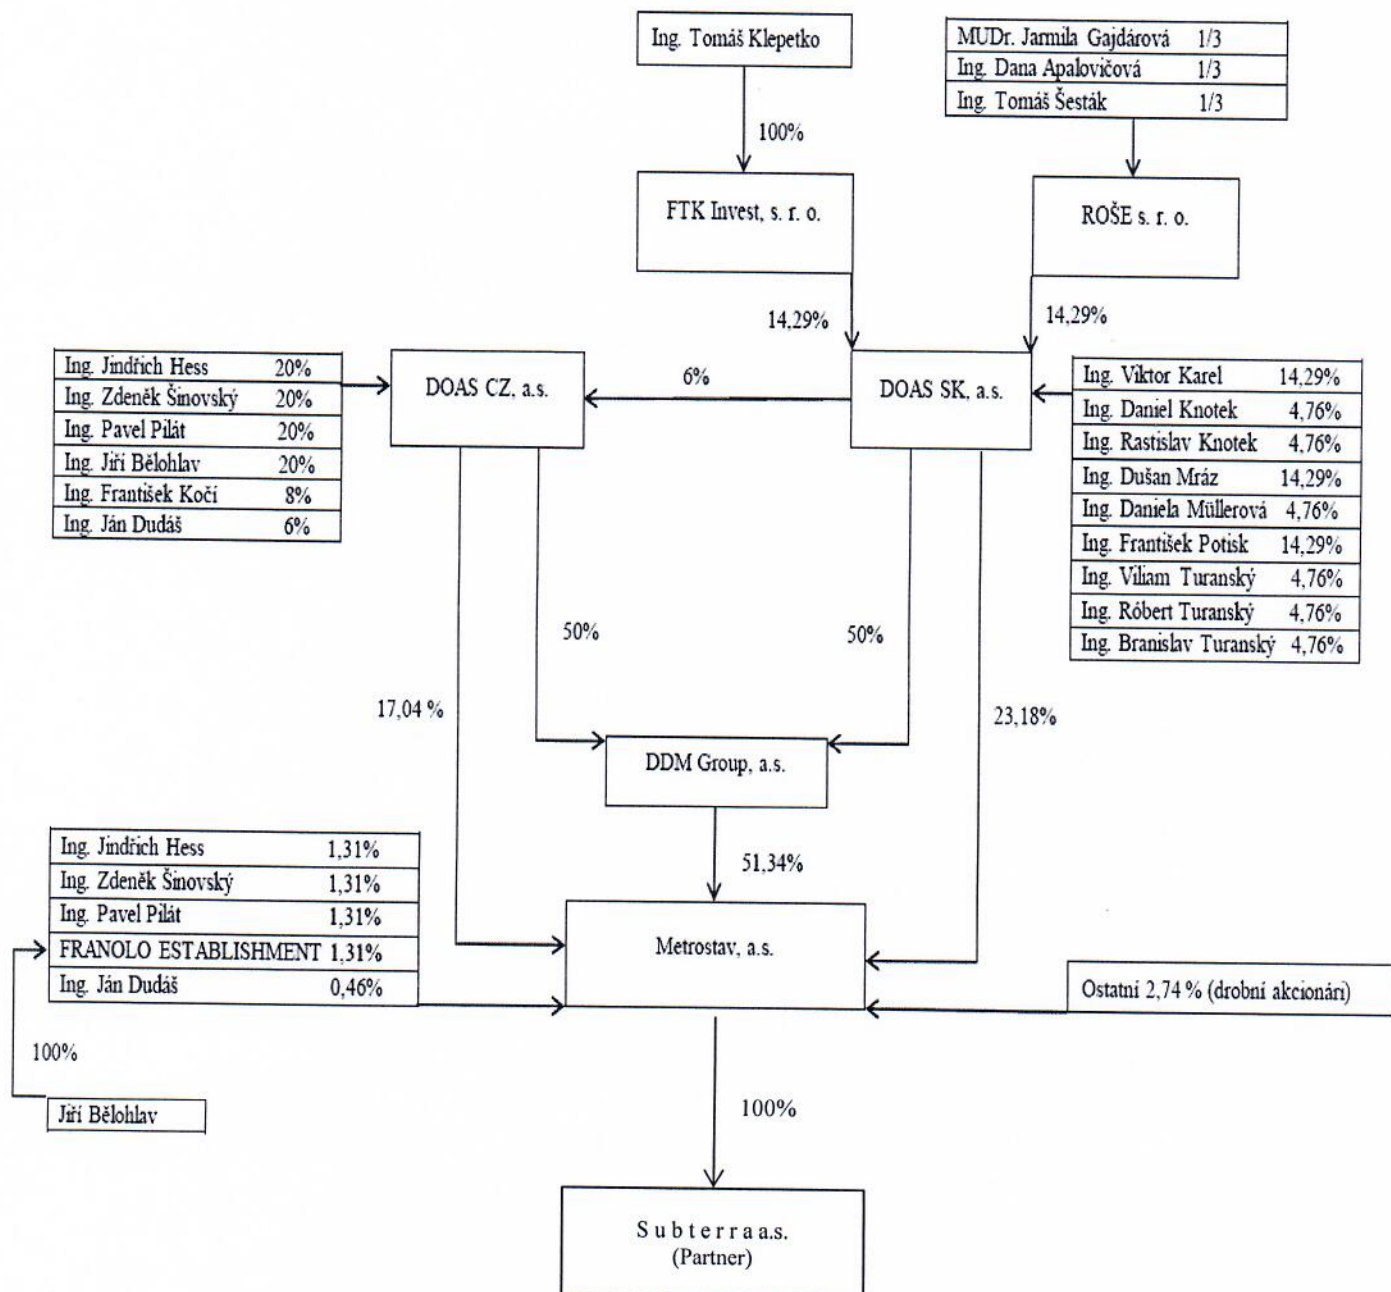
Ing. Tomáš Klepetko

| MUDr. Jarmila Gajdárová | 1/3 |
|---|---|
| Ing. Dana Apalovičová | 1/3 |
| Ing. Tomáš Šesták | 1/3 |

100%

FTK Invest, s. r. o.

ROŠE s. r. o.

14,29%

14,29%

| Ing. Jindřich Hess | 20% |
|---|---|
| Ing. Zdeněk Šinovský | 20% |
| Ing. Pavel Pilát | 20% |
| Ing. Jiří Bělohlav | 20% |
| Ing. František Kočí | 8% |
| Ing. Ján Dudáš | 6% |

DOAS CZ, a.s.

6%

DOAS SK, a.s.

| Ing. Viktor Karel | 14,29% |
|---|---|
| Ing. Daniel Knotek | 4,76% |
| Ing. Rastislav Knotek | 4,76% |
| Ing. Dušan Mráz | 14,29% |
| Ing. Daniela Müllerová | 4,76% |
| Ing. František Potisk | 14,29% |
| Ing. Viliam Turanský | 4,76% |
| Ing. Róbert Turanský | 4,76% |
| Ing. Branislav Turanský | 4,76% |

50%

50%

17,04 %

23,18%

DDM Group, a.s.

51,34%

| Ing. Jindřich Hess | 1,31% |
|---|---|
| Ing. Zdeněk Šinovský | 1,31% |
| Ing. Pavel Pilát | 1,31% |
| FRANOLO ESTABLISHMENT | 1,31% |
| Ing. Ján Dudáš | 0,46% |

Metrostav, a.s.

Ostatní 2,74 % (drobní akcionári)

100%

Jiří Bělohlav

100%

S u b t e r r a a.s.
(Partner)